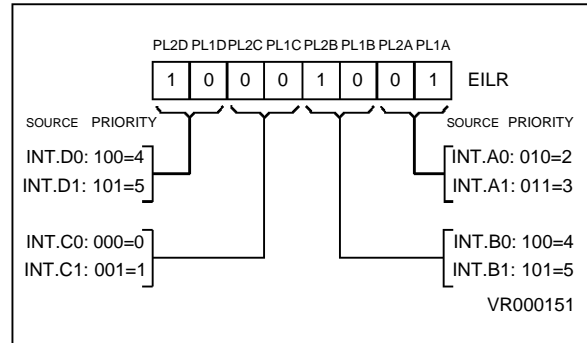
PL2D PL1D PL2C PL1C PL2B PL1B PL2A PL1A

| 1 | 0 | 0 | 0 | 1 | 0 | 0 | 1 |
|---|---|---|---|---|---|---|---|

EILR

SOURCE PRIORITY

INT.D0: 100=4
INT.D1: 101=5

INT.C0: 000=0
INT.C1: 001=1

SOURCE PRIORITY

INT.A0: 010=2
INT.A1: 011=3

INT.B0: 100=4
INT.B1: 101=5

VR000151